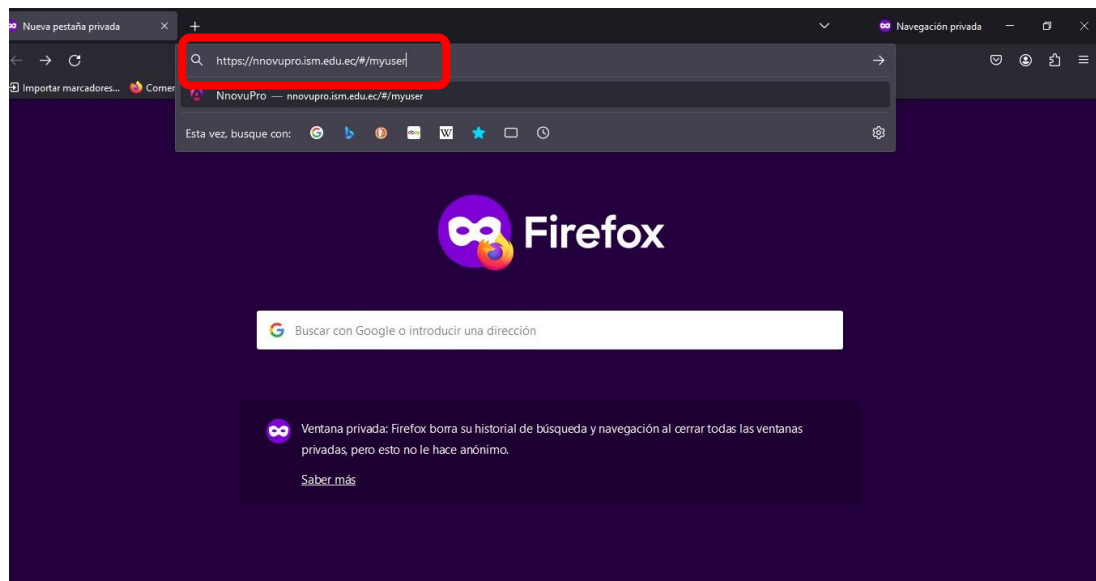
Nueva pestaña privada

Navegación privada

https://nnovupro.ism.edu.ec/#/myuser

Importar marcadores... Comer

NnovuPro — nnovupro.ism.edu.ec/#/myuser

Esta vez, busque con:

Firefox

Buscar con Google o introducir una dirección

Ventana privada: Firefox borra su historial de búsqueda y navegación al cerrar todas las ventanas privadas, pero esto no le hace anónimo.

Saber más